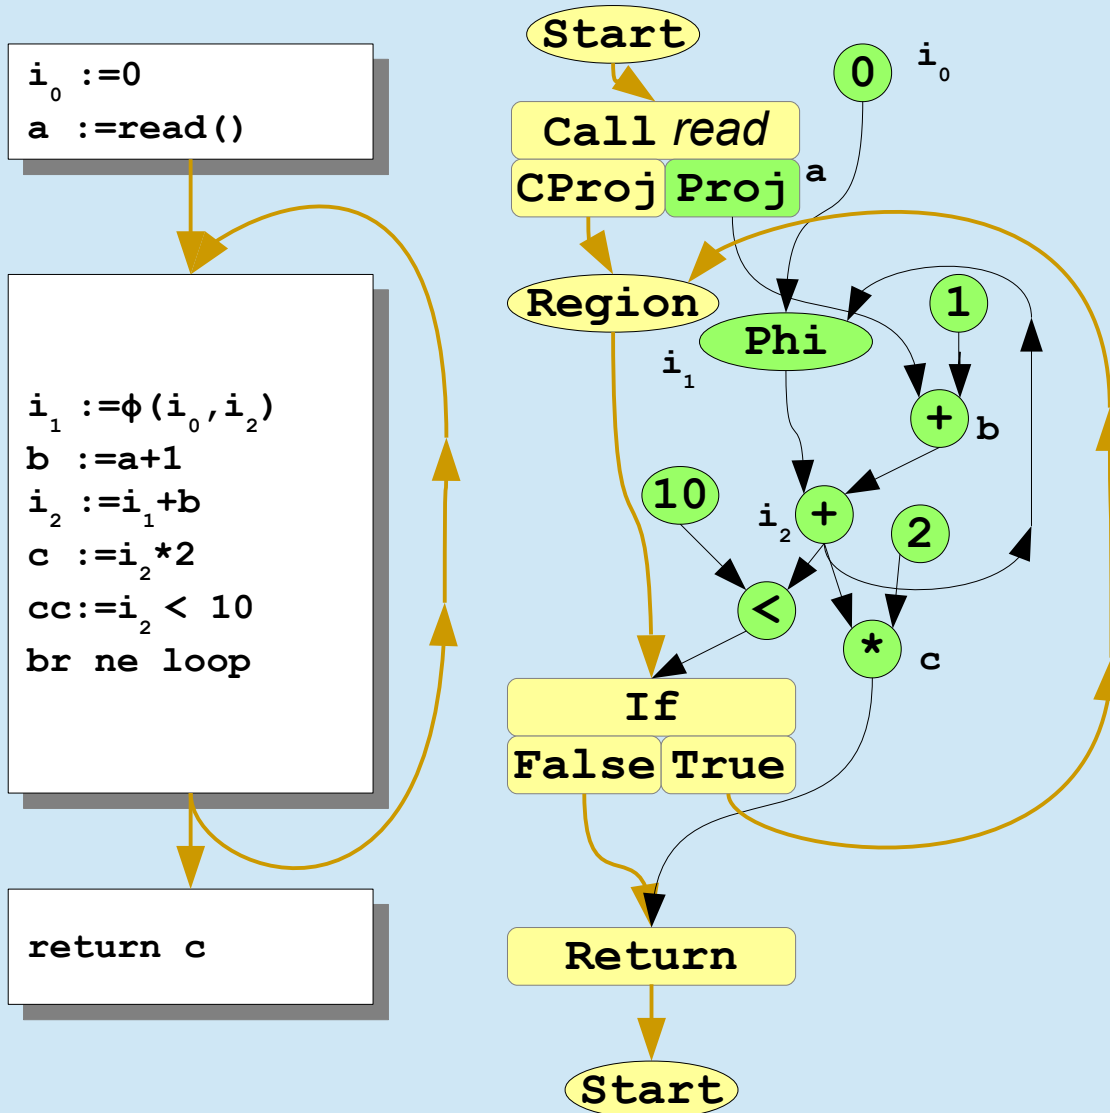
$i_0$ :=0
a :=read()

$i_1$ :=$\phi$($i_0$,$i_2$)
b :=a+1
$i_2$ :=$i_1$+b
c :=$i_2$*2
cc:=$i_2$ < 10
br ne loop

return c

Start
Call *read*
CProj
Proj
a
0
$i_0$
Region
Phi
$i_1$
1
+
b
10
$i_2$
+
2
<
*
c
If
False
True
Return
Start